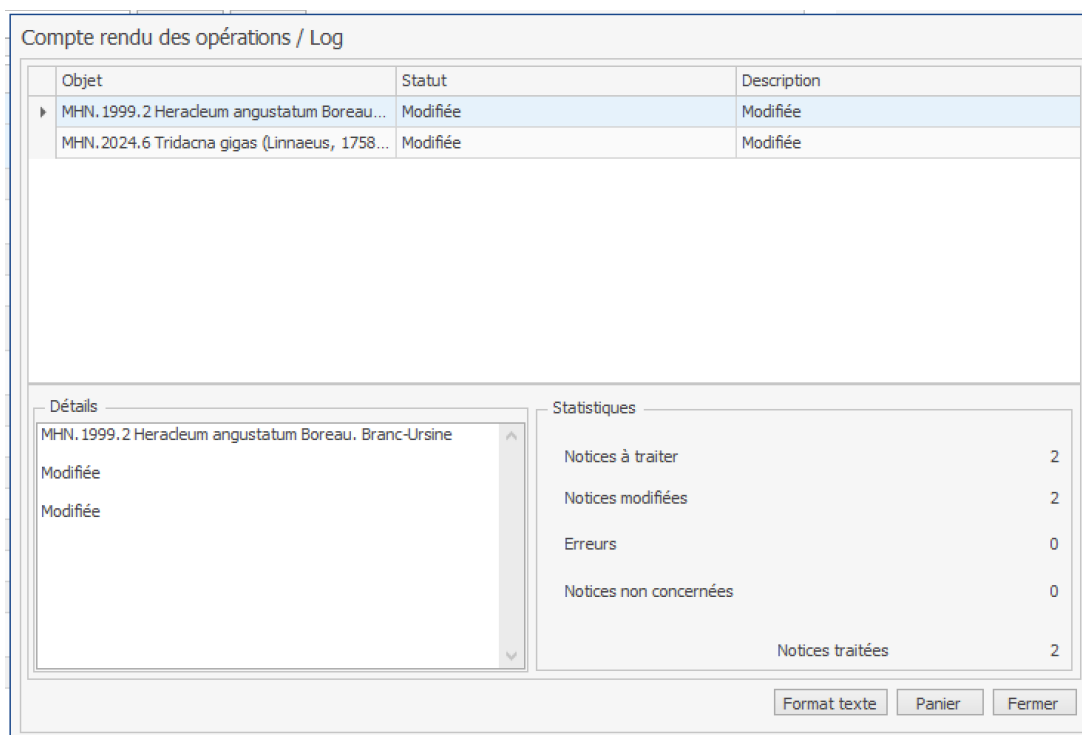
Compte rendu des opérations / Log

| Objet | Statut | Description |
|---|---|---|
| MHN.1999.2 Heracleum angustatum Boreau... | Modifiée | Modifiée |
| MHN.2024.6 Tridacna gigas (Linnaeus, 1758... | Modifiée | Modifiée |

Détails

MHN.1999.2 Heracleum angustatum Boreau. Branc-Ursine

Modifiée

Modifiée

Statistiques

Notices à traiter 2

Notices modifiées 2

Erreurs 0

Notices non concernées 0

Notices traitées 2

Format texte
Panier
Fermer